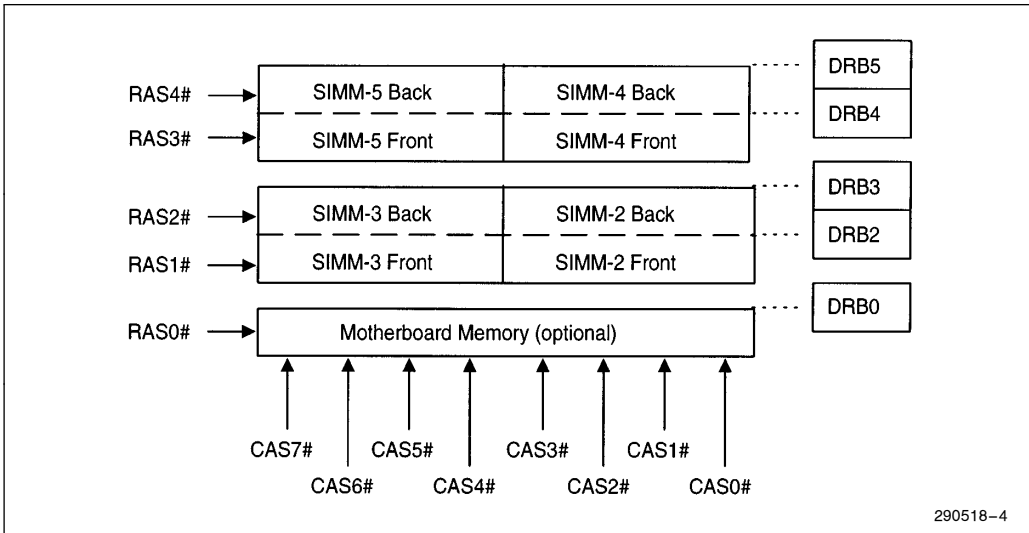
RAS4#
RAS3#
SIMM-5 Back
SIMM-4 Back
SIMM-5 Front
SIMM-4 Front
DRB5
DRB4

RAS2#
RAS1#
SIMM-3 Back
SIMM-2 Back
SIMM-3 Front
SIMM-2 Front
DRB3
DRB2

RAS0#
Motherboard Memory (optional)
DRB0

CAS7#
CAS6#
CAS5#
CAS4#
CAS3#
CAS2#
CAS1#
CAS0#

290518–4